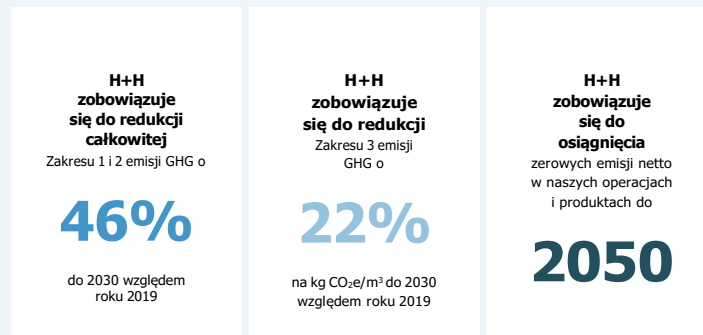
H+H zobowiązuje się do redukcji całkowitej
Zakresu 1 i 2 emisji GHG o

46%

do 2030 względem roku 2019

H+H zobowiązuje się do redukcji
Zakresu 3 emisji GHG o

22%

na kg $CO_2e/m^3$ do 2030 względem roku 2019

H+H zobowiązuje się do osiągnięcia
zerowych emisji netto w naszych operacjach i produktach do

2050